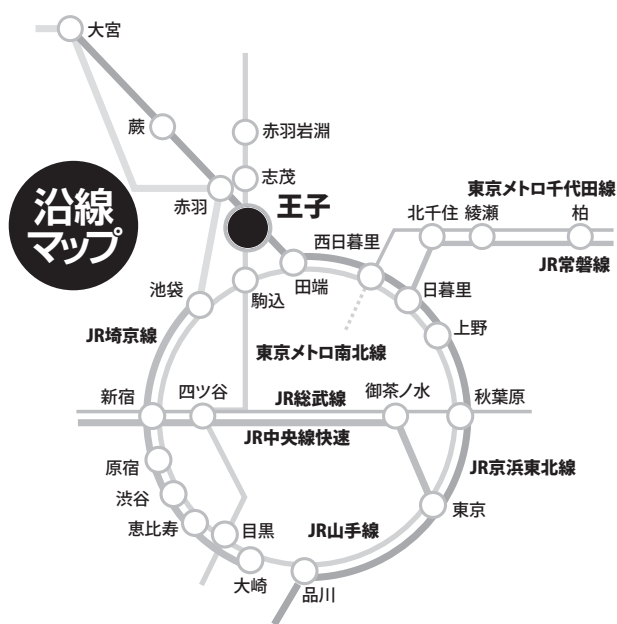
沿線マップ

大宮
蕨
赤羽岩淵
志茂
赤羽
王子
東京メトロ千代田線
北千住
綾瀬
柏
西日暮里
JR常磐線
田端
日暮里
池袋
駒込
上野
JR埼京線
東京メトロ南北線
新宿
四ツ谷
JR総武線
御茶ノ水
秋葉原
JR中央線快速
原宿
JR京浜東北線
渋谷
恵比寿
目黒
東京
JR山手線
大崎
品川